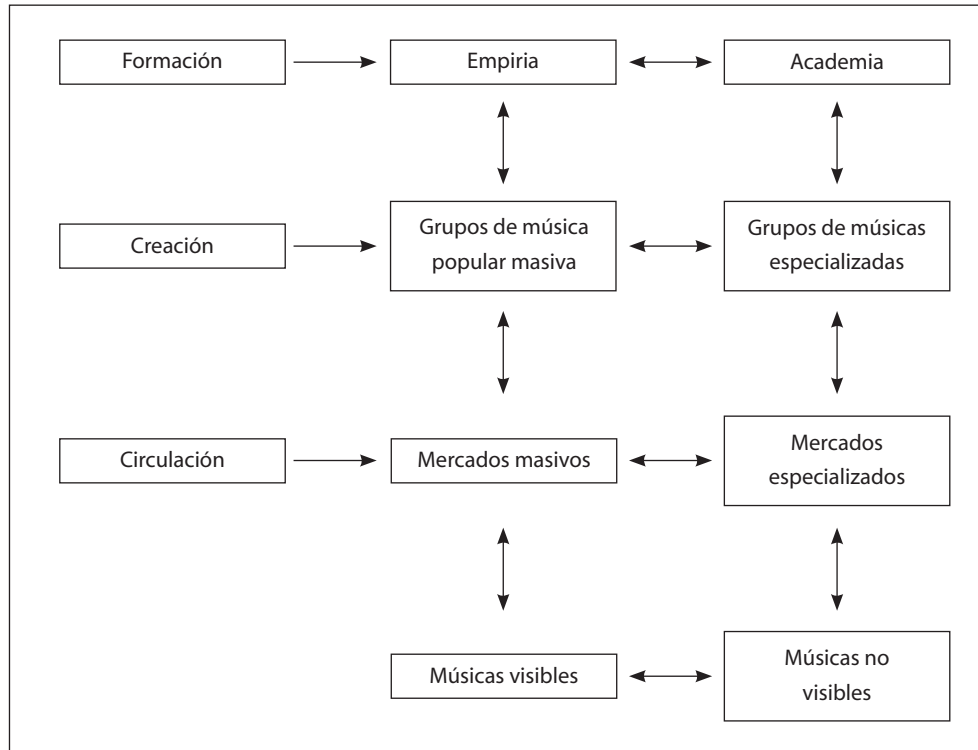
Formación

Empiria

Academia

Creación

Grupos de música popular masiva

Grupos de músicas especializadas

Circulación

Mercados masivos

Mercados especializados

Músicas visibles

Músicas no visibles